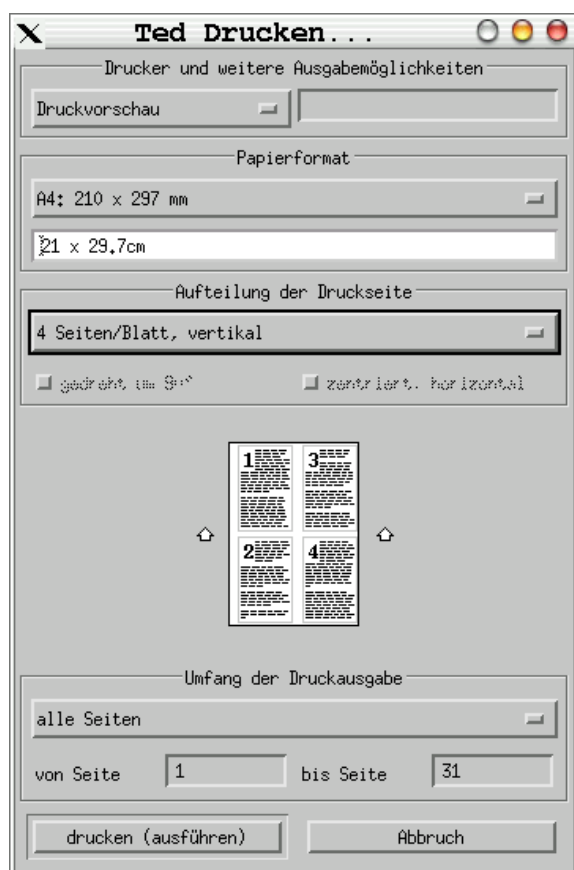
X Ted Drucken...

Drucker und weitere Ausgabemöglichkeiten

Druckvorschau

Papierformat

A4: 210 x 297 mm

21 x 29,7cm

Aufteilung der Druckseite

4 Seiten/Blatt, vertikal

gedreht um 90°

zentriert, horizontal

1 3
2 4

Umfang der Druckausgabe

alle Seiten

von Seite 1 bis Seite 31

drucken (ausführen)

Abbruch